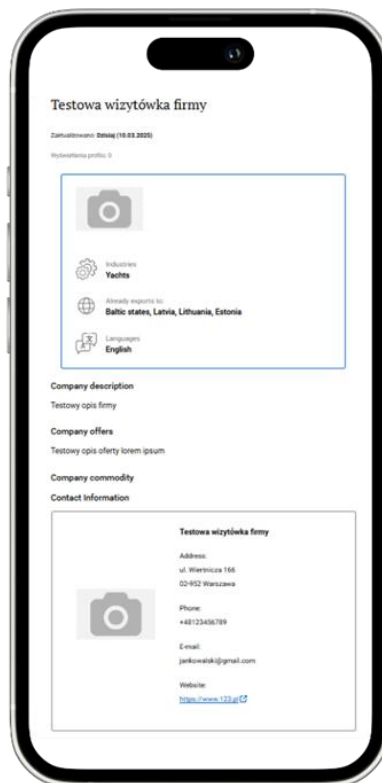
Testowa wizytówka firmy

Zaktualizowano: Dzisiaj (10.03.2025)

Wyświetlenia profilu: 0

Industries
Yachts

Already exports to:
Baltic states, Latvia, Lithuania, Estonia

Languages
English

Company description

Testowy opis firmy

Company offers

Testowy opis oferty lorem ipsum

Company commodity

Contact Information

Testowa wizytówka firmy

Address:
ul. Wiertnicza 166
02-952 Warszawa

Phone:
+48123456789

E-mail:
jankowalski@gmail.com

Website:
https://www.123.pl